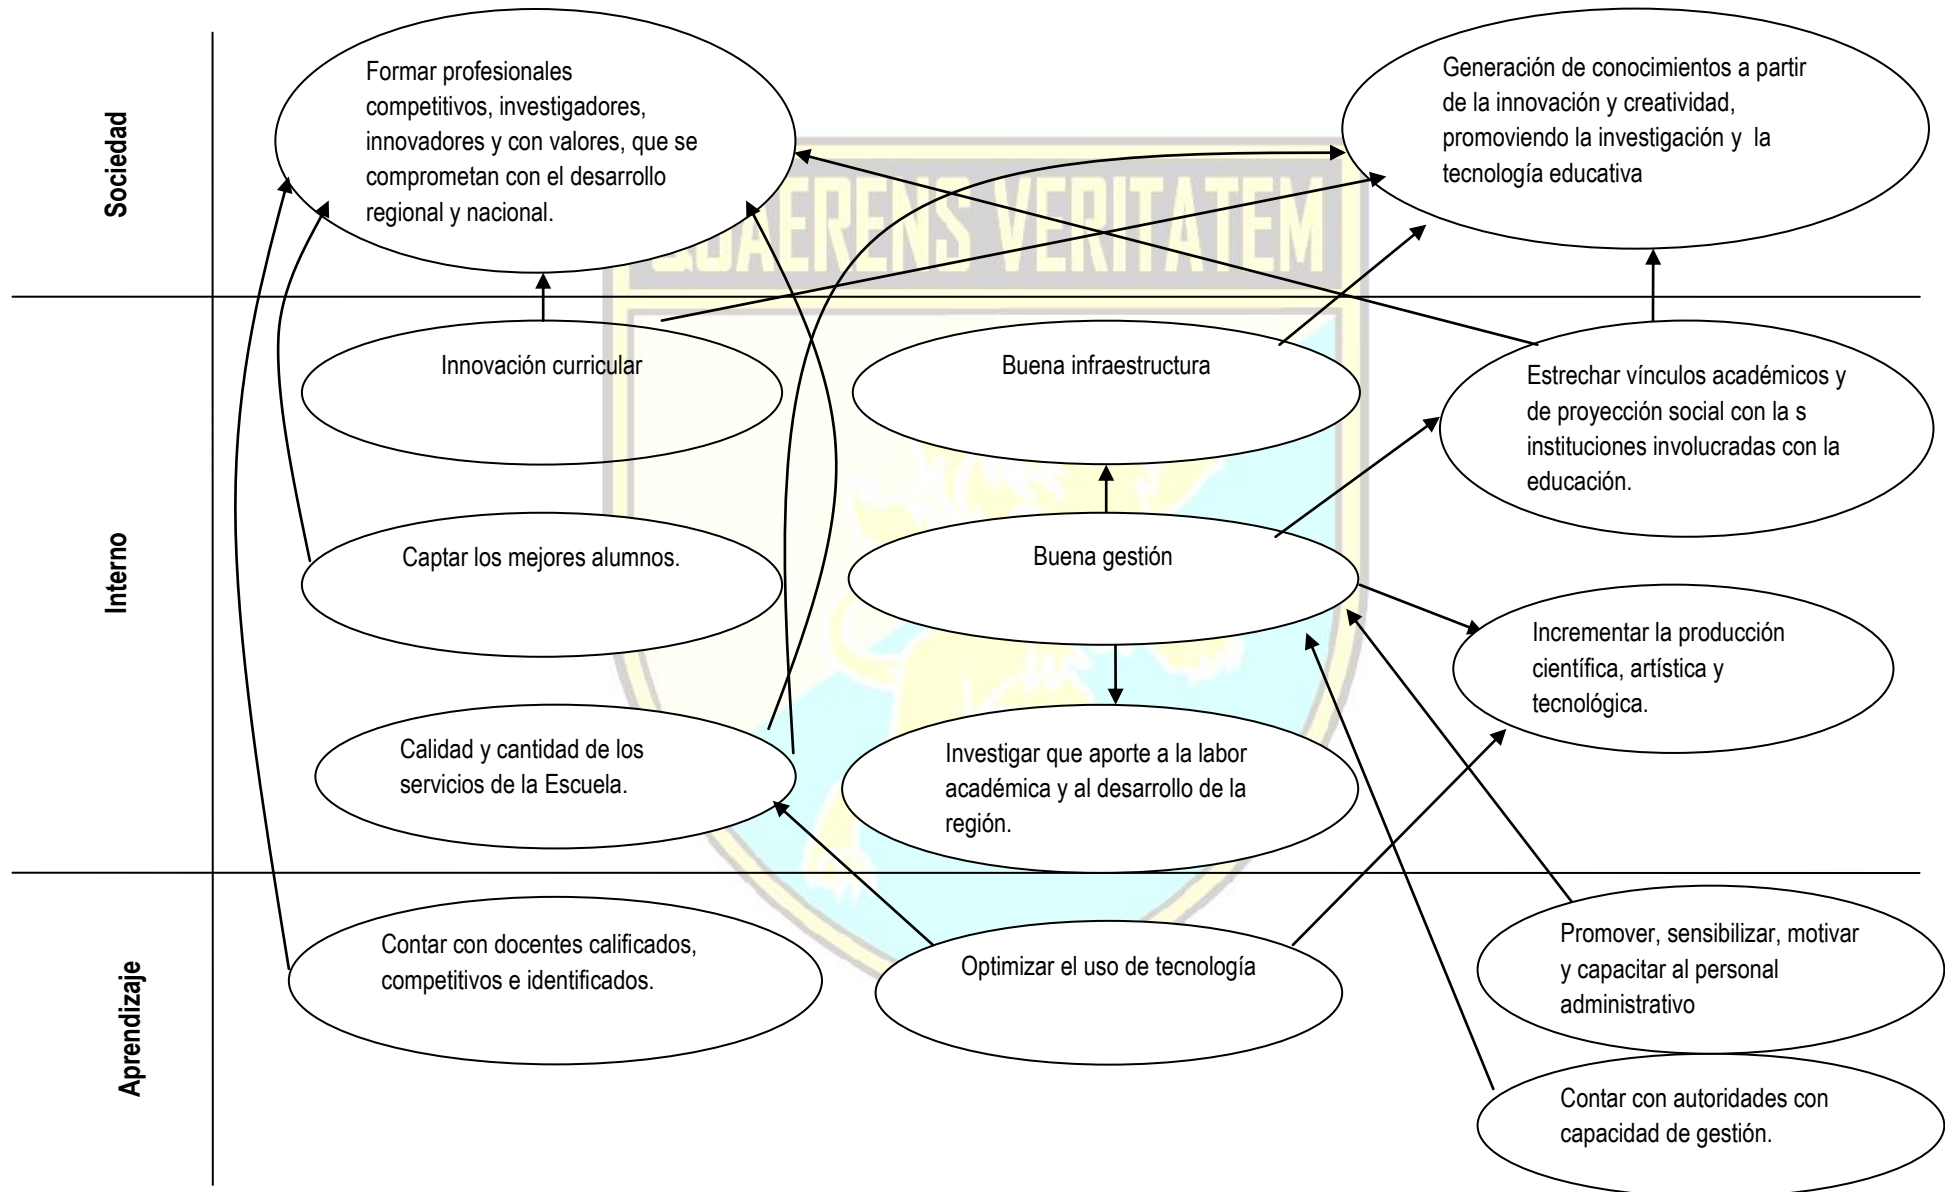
Sociedad

Formar profesionales competitivos, investigadores, innovadores y con valores, que se comprometan con el desarrollo regional y nacional.

Generación de conocimientos a partir de la innovación y creatividad, promoviendo la investigación y la tecnología educativa

QUAERENS VERITATEM

Interno

Innovación curricular

Buena infraestructura

Estrechar vínculos académicos y de proyección social con la s instituciones involucradas con la educación.

Captar los mejores alumnos.

Buena gestión

Incrementar la producción científica, artística y tecnológica.

Calidad y cantidad de los servicios de la Escuela.

Investigar que aporte a la labor académica y al desarrollo de la región.

Aprendizaje

Contar con docentes calificados, competitivos e identificados.

Optimizar el uso de tecnología

Promover, sensibilizar, motivar y capacitar al personal administrativo

Contar con autoridades con capacidad de gestión.